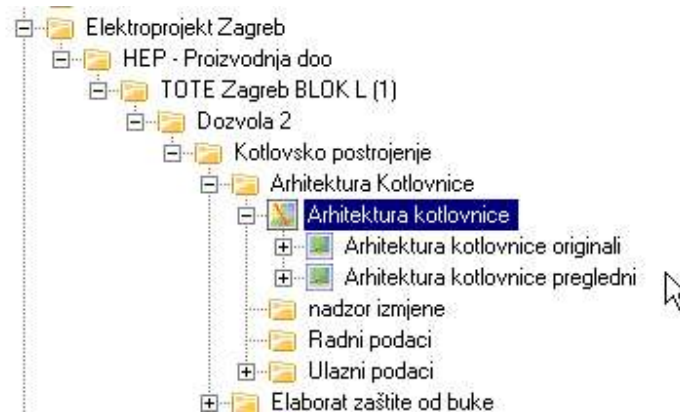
Elektroprojekt Zagreb
HEP - Proizvodnja doo
TOTE Zagreb BLOK L (1)
Dozvola 2
Kotlovsko postrojenje
Arhitektura Kotlovnice
Arhitektura kotlovnice
Arhitektura kotlovnice originali
Arhitektura kotlovnice pregledni
nadzor izmjene
Radni podaci
Ulazni podaci
Elaborat zaštite od buke